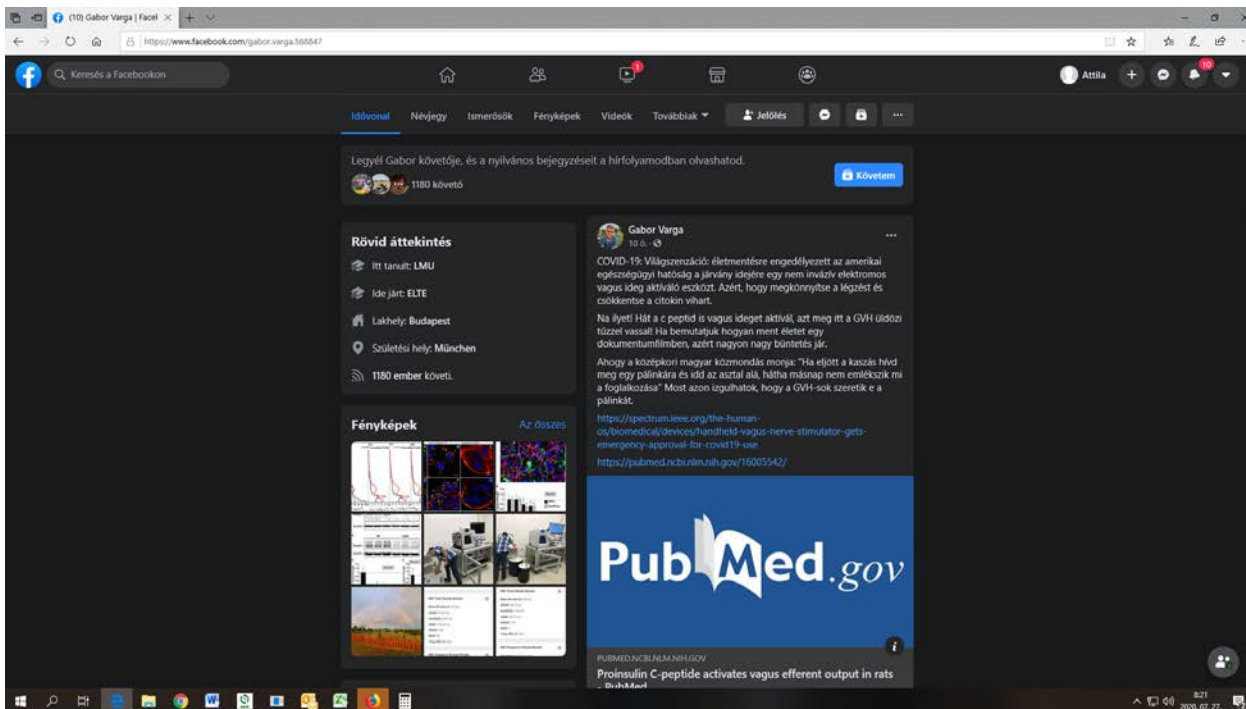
(10) Gabor Varga | Facel ×

https://www.facebook.com/gabor.varga.568847

Keresés a Facebookon

Attila

10

Idővonal Névjegy Ismerősök Fényképek Videók Továbbiak Jelölés

Legyél Gabor követője, és a nyilvános bejegyzéseit a hírfolyamodban olvashatod.

1180 követő

Követem

Rövid áttekintés

Itt tanult: LMU

Ide járt: ELTE

Lakhely: Budapest

Születési hely: München

1180 ember követi.

Fényképek

Az összes

Gabor Varga
10 ó.

COVID-19: Világszenzáció: életmentésre engedélyezett az amerikai egészségügyi hatóság a járvány idejére egy nem invazív elektromos vagus ideg aktiváló eszközt. Azért, hogy megkönnyítse a légzést és csökkentse a citokin vihart.

Na ilyet! Hát a c peptid is vagus ideget aktivál, azt meg itt a GVH üldözi tűzzel vassal! Ha bemutatjuk hogyan ment életet egy dokumentumfilmben, azért nagyon nagy büntetés jár.

Ahogy a középkori magyar közmondás monja: "Ha eljött a kaszás hívd meg egy pálinkára és idd az asztal alá, hátha másnap nem emlékszik mi a foglalkozása" Most azon izgulhatok, hogy a GVH-sok szeretik e a pálinkát.

https://spectrum.ieee.org/the-human-os/biomedical/devices/handheld-vagus-nerve-stimulator-gets-emergency-approval-for-covid19-use

https://pubmed.ncbi.nlm.nih.gov/16005542/

PubMed.gov

PUBMED.NCBI.NLM.NIH.GOV

Proinsulin C-peptide activates vagus efferent output in rats - PubMed

8:21
2020. 07. 27.